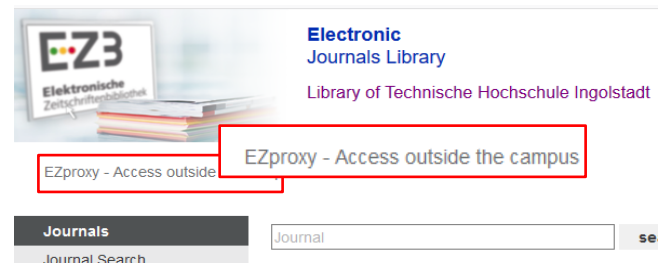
EZB
Elektronische Zeitschriftenbibliothek

Electronic
Journals Library

Library of Technische Hochschule Ingolstadt

EZproxy - Access outside

EZproxy - Access outside the campus

Journals
Journal Search

Journal

se